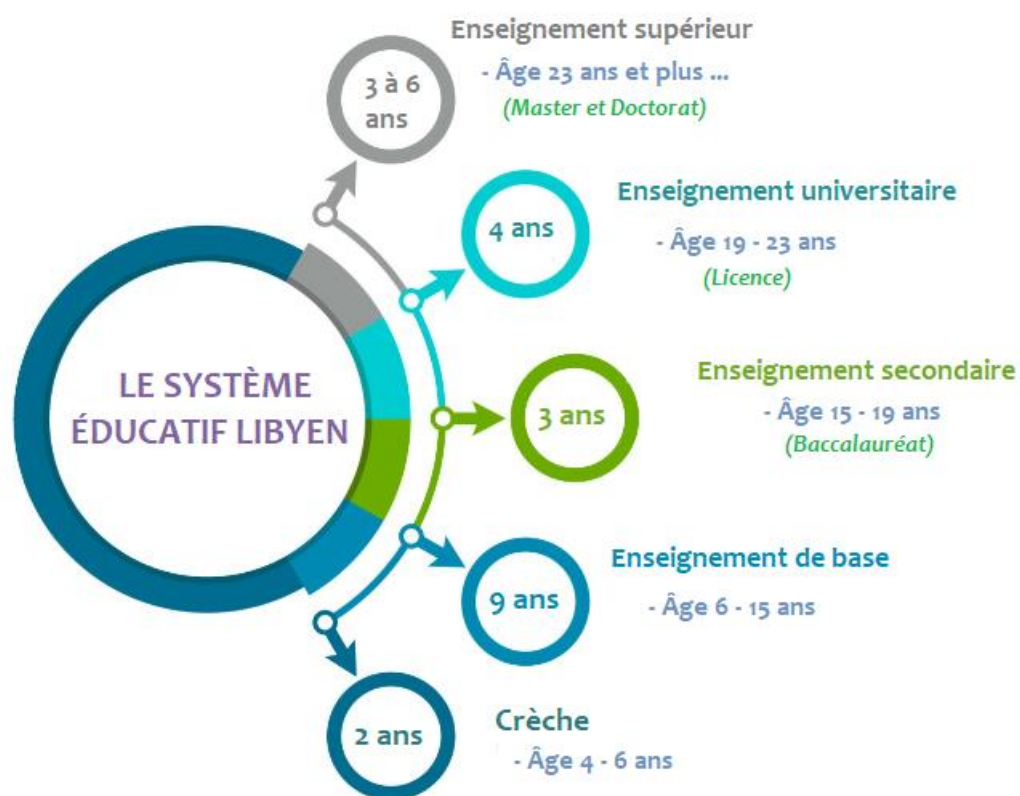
LE SYSTÈME ÉDUCATIF LIBYEN

3 à 6 ans

Enseignement supérieur

- Âge 23 ans et plus ...

(Master et Doctorat)

4 ans

Enseignement universitaire

- Âge 19 - 23 ans

(Licence)

3 ans

Enseignement secondaire

- Âge 15 - 19 ans

(Baccalauréat)

9 ans

Enseignement de base

- Âge 6 - 15 ans

2 ans

Crèche

- Âge 4 - 6 ans